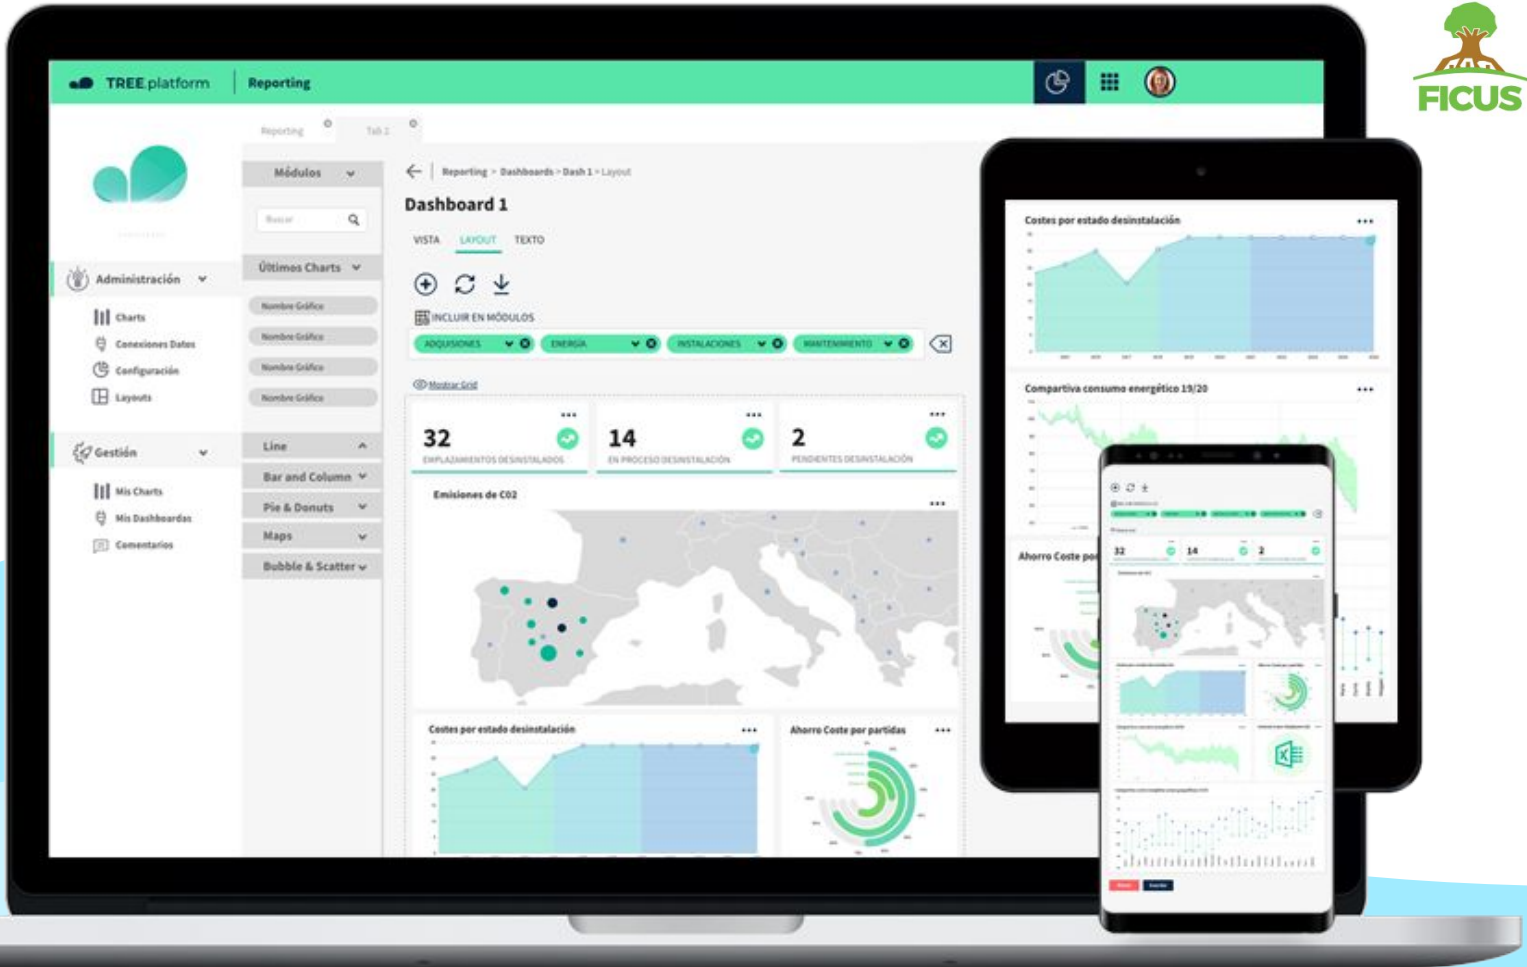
TREE platform | Reporting

FICUS

Reporting Tab 1

Módulos

Buscar

Últimos Charts

Nombre Gráfico
Nombre Gráfico
Nombre Gráfico
Nombre Gráfico

Line
Bar and Column
Pie & Donuts
Maps
Bubble & Scatter

Administración
Charts
Conexiones Datos
Configuración
Layouts

Gestión
Mis Charts
Mis Dashboardas
Comentarios

Reporting > Dashboards > Dash 1 > Layout

Dashboard 1

VISTA LAYOUT TEXTO

INCLUIR EN MÓDULOS

ADQUISIONES ENERGÍA INSTALACIONES MANTENIMIENTO

Mostrar Grid

32
EMPLAZAMIENTOS DESINSTALADOS

14
EN PROCESO DESINSTALACIÓN

2
PENDIENTES DESINSTALACIÓN

Emisiones de C02

Costes por estado desinstalación

Ahorro Coste por partidas

Costes por estado desinstalación

Compartiva consumo energético 19/20

Ahorro Coste po

32 14 2